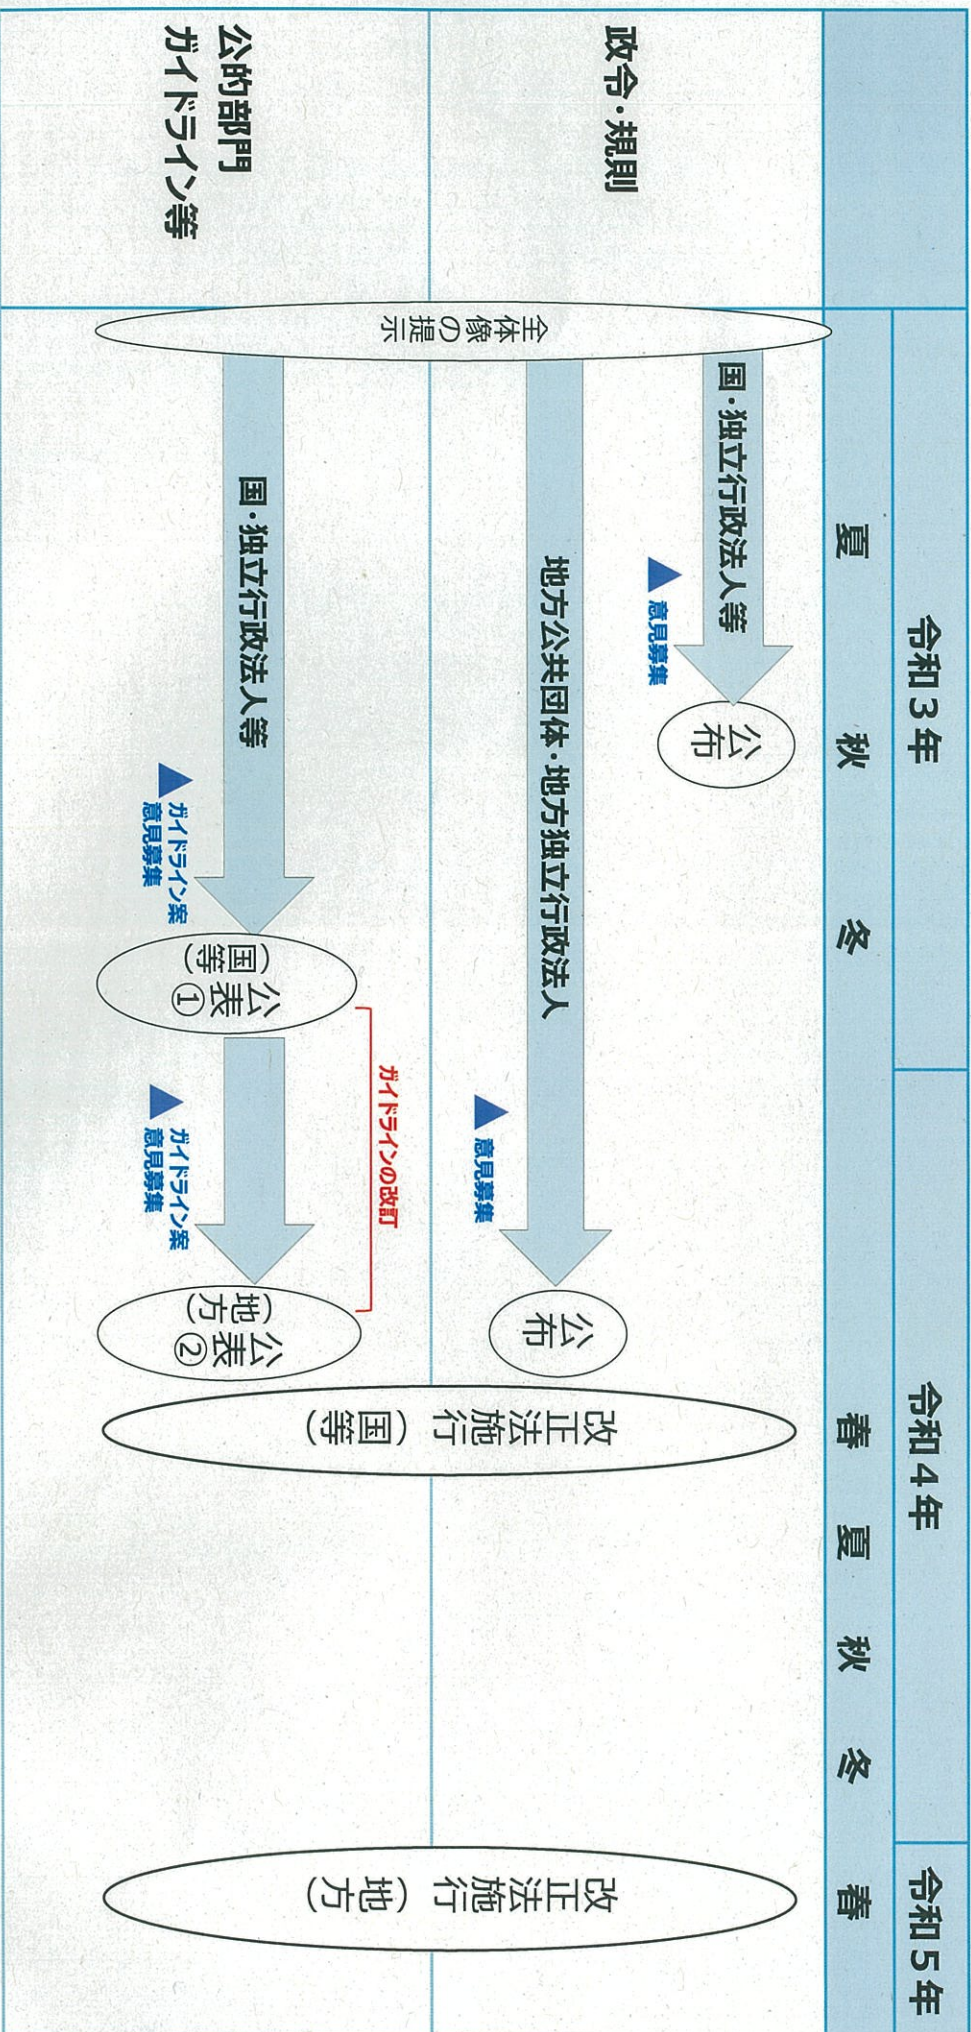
令和3年

夏　秋　冬

令和4年

春　夏　秋　冬

令和5年

春

政令・規則

公的部門ガイドライン等

全体像の提示

国・独立行政法人等

▲意見募集

公布

地方公共団体・地方独立行政法人

▲意見募集

公布

国・独立行政法人等

▲ガイドライン案意見募集

公表①（国等）

ガイドラインの改訂

▲ガイドライン案意見募集

公表②（地方）

改正法施行（国等）

改正法施行（地方）